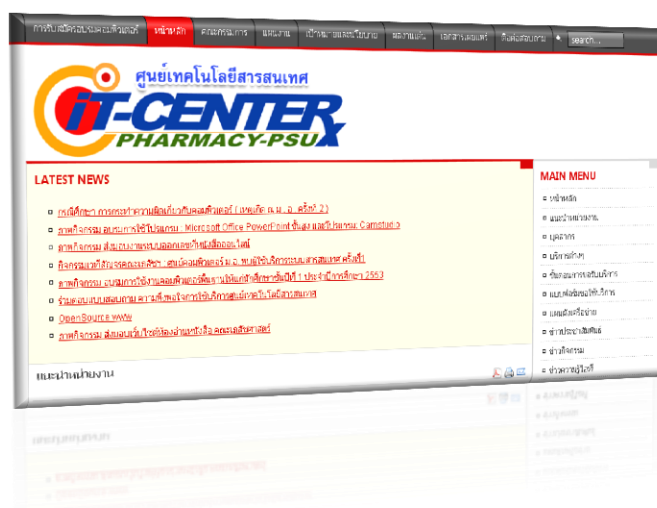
การรับสมัครอบรมคอมพิวเตอร์ | หน้าหลัก | คณะกรรมการ | แผนงาน | เป้าหมายและนโยบาย | ผลงานเด่น | เอกสารเผยแพร่ | ติดต่อสอบถาม | search...

ศูนย์เทคโนโลยีสารสนเทศ
iT-CENTER
PHARMACY-PSU

LATEST NEWS

กรณีศึกษา การกระทำความผิดเกี่ยวกับคอมพิวเตอร์ (เทยเลิศ ณ.ม. อ. ครั้งที่ 2)
ภาพกิจกรรม อบรมการใช้โปรแกรม Microsoft Office PowerPoint ขั้นสูง และโปรแกรม Camstudio
ภาพกิจกรรม สัมมนาการทบทวนออกแบบเว็บไซต์ใหม่
กิจกรรมการใช้งานของคณะเภสัช สนับสนุนเว็บไซต์ ม.อ. พบผู้ใช้บริการระบบสารสนเทศ ครั้งที่1
ภาพกิจกรรม อบรมการใช้งานคอมพิวเตอร์พื้นฐานให้แก่นักศึกษาชั้นปีที่ 1 ประจำปีการศึกษา 2553
รายงานผลแบบสอบถาม ความพึงพอใจการใช้บริการศูนย์เทคโนโลยีสารสนเทศ
OpenSource www
ภาพกิจกรรม สัมมนาเชิงปฏิบัติการเข้าห้องปฏิบัติการ คณะเภสัชศาสตร์

แนะนำหน่วยงาน

MAIN MENU
หน้าหลัก
แนะนำหน่วยงาน
บุคลากร
บริการต่างๆ
ขั้นตอนการขอรับบริการ
แบบฟอร์มขอใช้บริการ
แผนผังเครือข่าย
ข่าวประชาสัมพันธ์
ข่าวกิจกรรม
ข่าวสารอื่นๆ